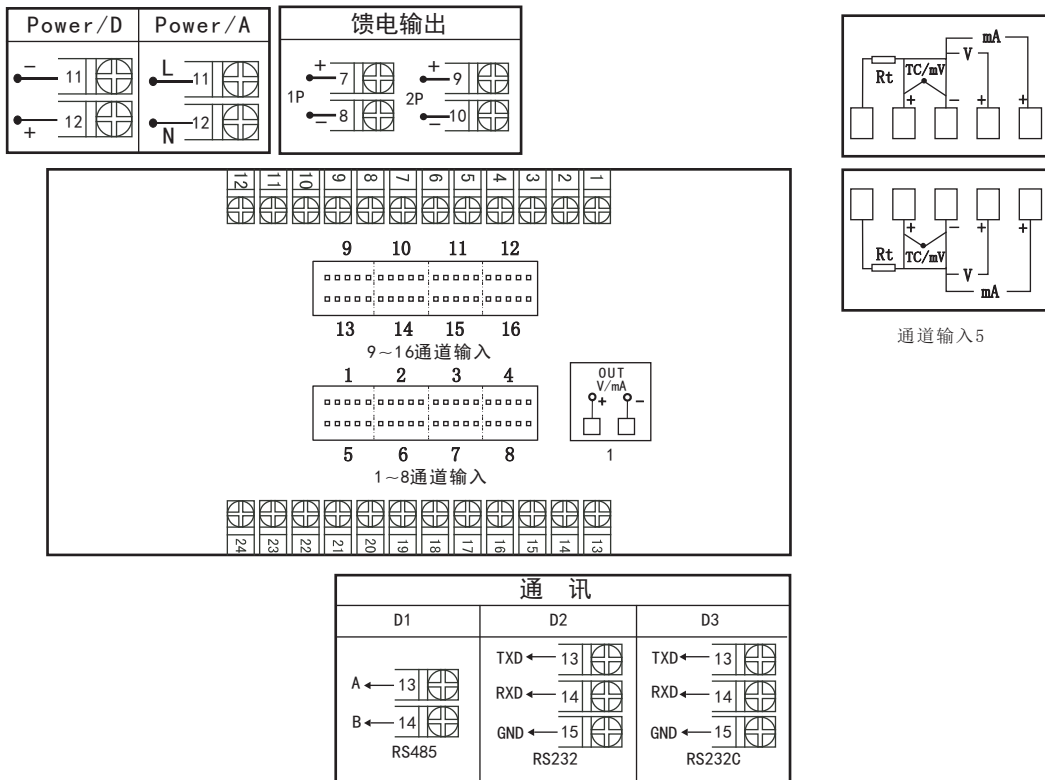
| Power/D | Power/A |
|---|---|
| − 11, + 12 | L 11, N 12 |

馈电输出

1P + 7, − 8　2P + 9, − 10

mA
V
Rt
TC/mV
+ − + +

Rt
TC/mV
+ − + +
V
mA

通道输入5

12 11 10 9 8 7 6 5 4 3 2 1

9 10 11 12

13 14 15 16

9～16通道输入

1 2 3 4

5 6 7 8

1～8通道输入

OUT
V/mA
+ −
1

24 23 22 21 20 19 18 17 16 15 14 13

通　讯

| D1 | D2 | D3 |
|---|---|---|
| A ← 13<br>B ← 14<br>RS485 | TXD ← 13<br>RXD ← 14<br>GND ← 15<br>RS232 | TXD ← 13<br>RXD ← 14<br>GND ← 15<br>RS232C |